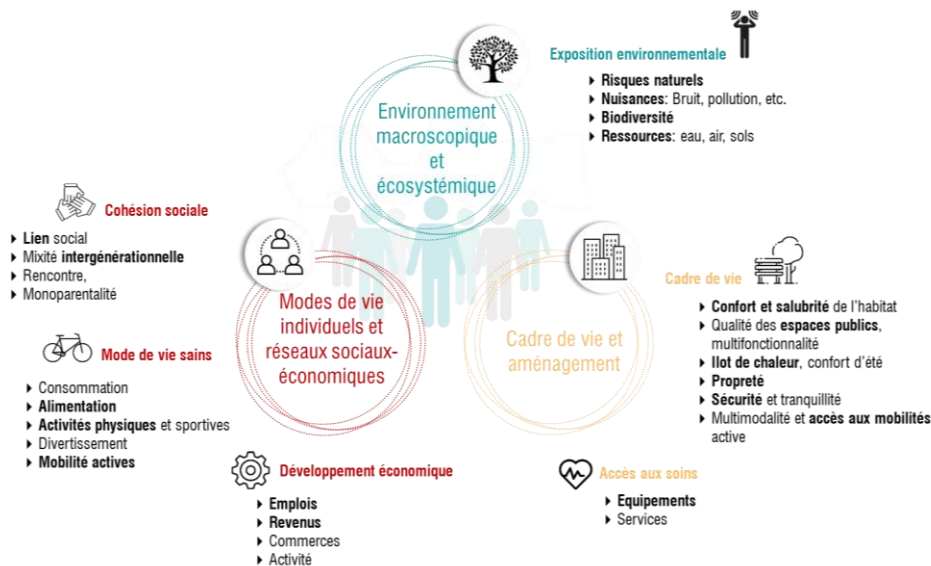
Exposition environnementale

Risques naturels
Nuisances: Bruit, pollution, etc.
Biodiversité
Ressources: eau, air, sols

Environnement macroscopique et écosystémique

Cohésion sociale

Lien social
Mixité intergénérationnelle
Rencontre,
Monoparentalité

Modes de vie individuels et réseaux sociaux-économiques

Cadre de vie

Confort et salubrité de l'habitat
Qualité des espaces publics, multifonctionnalité
Ilot de chaleur, confort d'été
Propreté
Sécurité et tranquillité
Multimodalité et accès aux mobilités active

Cadre de vie et aménagement

Mode de vie sains

Consommation
Alimentation
Activités physiques et sportives
Divertissement
Mobilité actives

Développement économique

Emplois
Revenus
Commerces
Activité

Accès aux soins

Equipements
Services